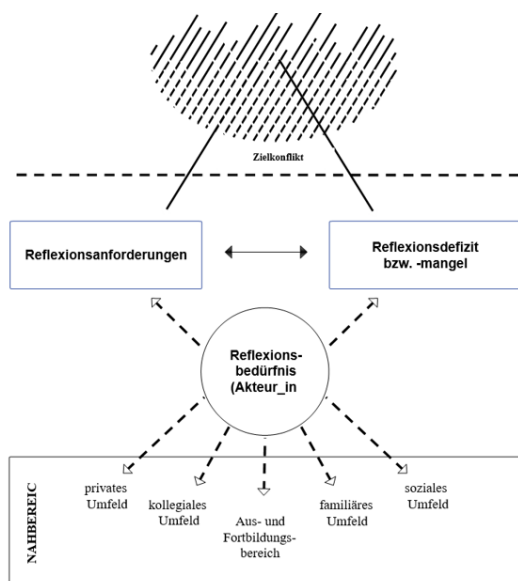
Zielkonflikt

Reflexionsanforderungen

Reflexionsdefizit bzw. -mangel

Reflexionsbedürfnis (Akteur_in

NAHBEREIC

privates Umfeld

kollegiales Umfeld

Aus- und Fortbildungsbereich

familiäres Umfeld

soziales Umfeld